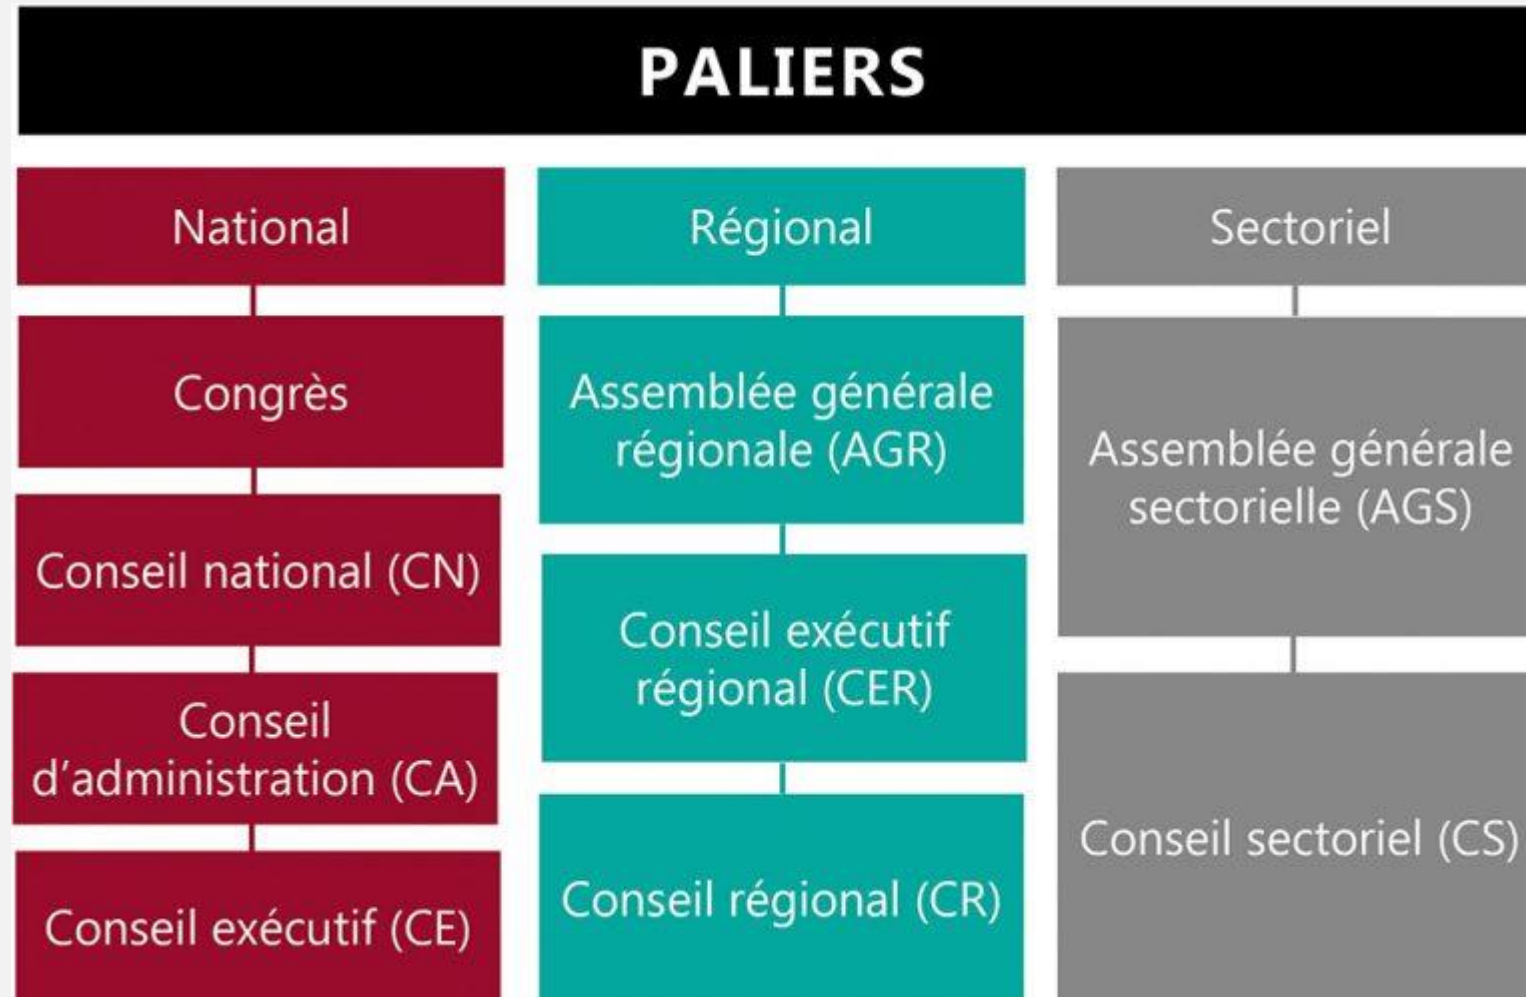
PALIERS

National

Congrès

Conseil national (CN)

Conseil d'administration (CA)

Conseil exécutif (CE)

Régional

Assemblée générale régionale (AGR)

Conseil exécutif régional (CER)

Conseil régional (CR)

Sectoriel

Assemblée générale sectorielle (AGS)

Conseil sectoriel (CS)